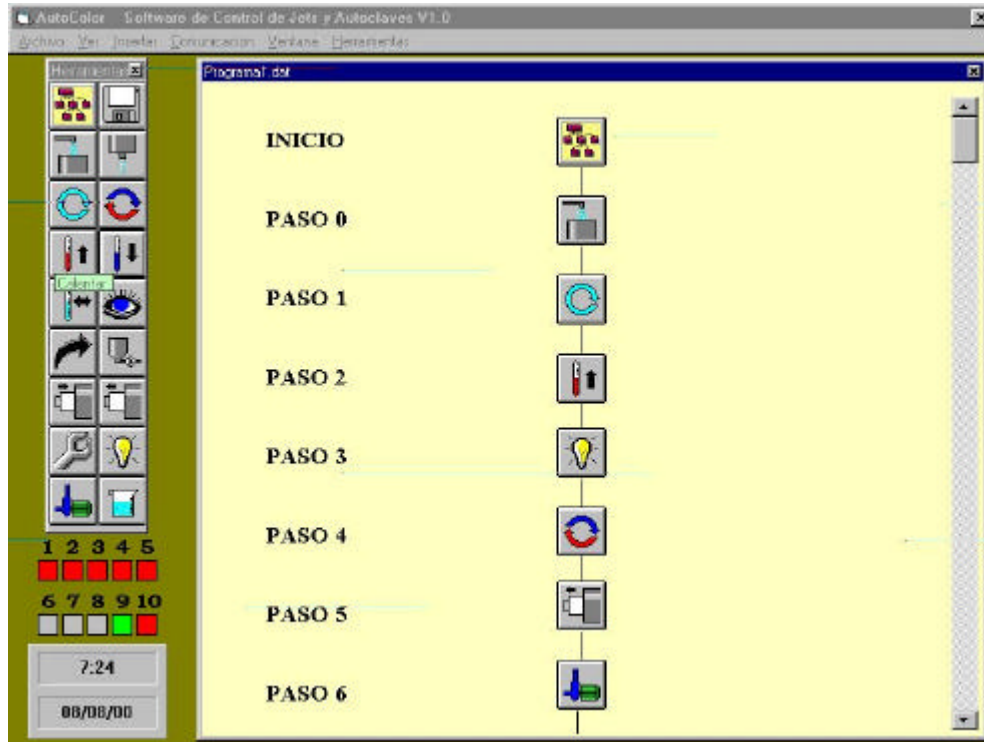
AutoColor Software de Control de Jets y Autoclaves V1.0

Archivo Ver Insertar Comunicacion Ventana Herramientas

Herramientas

Programa1.dat

Calentar

INICIO

PASO 0

PASO 1

PASO 2

PASO 3

PASO 4

PASO 5

PASO 6

1 2 3 4 5

6 7 8 9 10

7:24

08/08/00